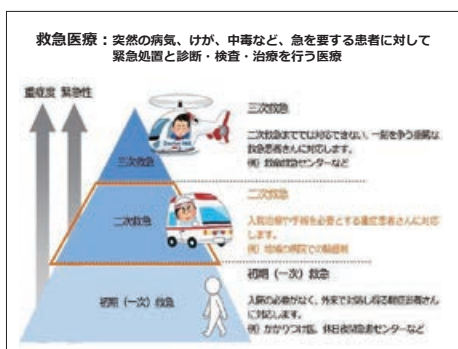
救急医療：突然の病気、けが、中毒など、急を要する患者に対して緊急処置と診断・検査・治療を行う医療

重症度 緊急性

三次救急

三次救急

二次救急までででは対応できない、一刻を争う重篤な救急患者さんに対応します。
例）救命救急センターなど

二次救急

二次救急

入院治療や手術を必要とする重症患者さんに対応します。
例）地域の病院での輪番制

初期（一次）救急

初期（一次）救急

入院の必要がなく、外来で対処し得る軽症患者さんに対応します。
例）かかりつけ医、休日夜間急患センターなど